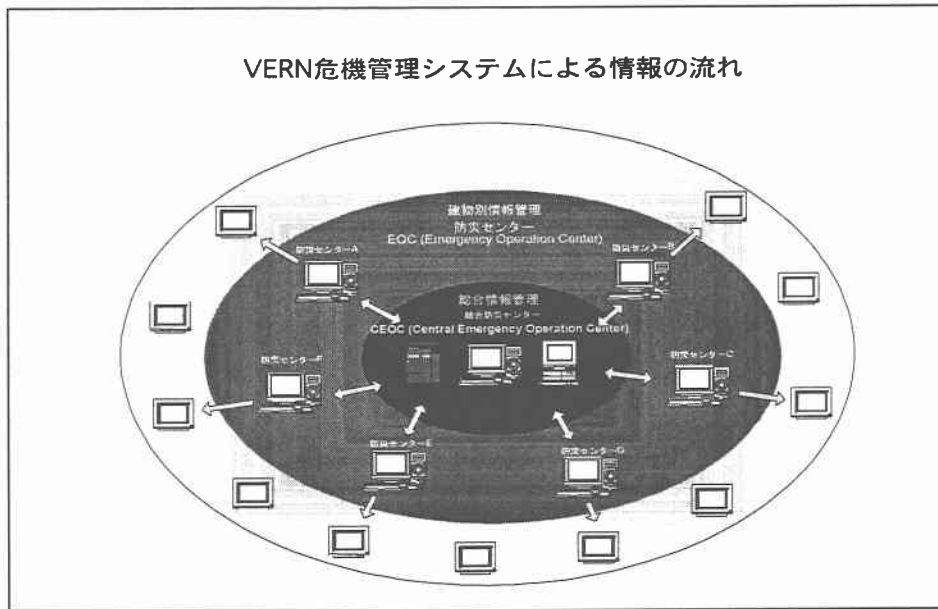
VERN危機管理システムによる情報の流れ

建物別情報管理
防災センター
EOC (Emergency Operation Center)

防災センターA

防災センターB

総合情報管理
総合防災センター
CEOC (Central Emergency Operation Center)

防災センターF

防災センターC

防災センターE

防災センターD